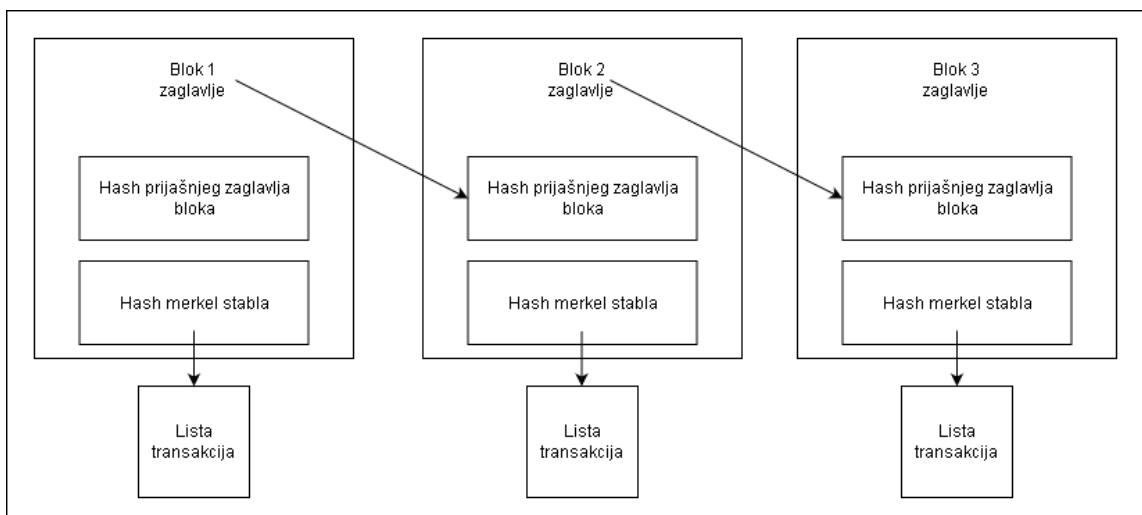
Blok 1
zaglavlje

Hash prijašnjeg zaglavlja bloka

Hash merkel stabla

Lista transakcija

Blok 2
zaglavlje

Hash prijašnjeg zaglavlja bloka

Hash merkel stabla

Lista transakcija

Blok 3
zaglavlje

Hash prijašnjeg zaglavlja bloka

Hash merkel stabla

Lista transakcija